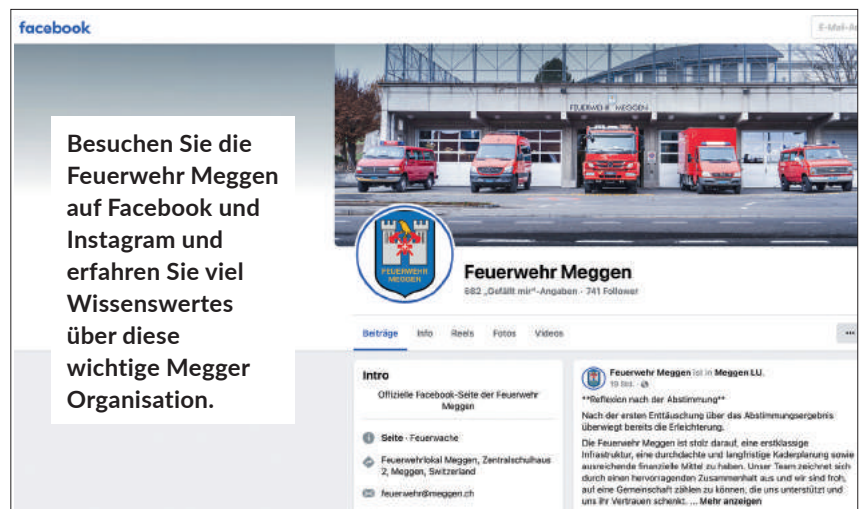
facebook

E-Mail-A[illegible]

Besuchen Sie die Feuerwehr Meggen auf Facebook und Instagram und erfahren Sie viel Wissenswertes über diese wichtige Megger Organisation.

FEUERWEHR MEGGEN

FEUERWEHR MEGGEN

Feuerwehr Meggen

682 „Gefällt mir"-Angaben · 741 Follower

Beiträge Info Reels Fotos Videos ···

Intro

Offizielle Facebook-Seite der Feuerwehr Meggen

Seite · Feuerwache

Feuerwehrlokal Meggen, Zentralschulhaus 2, Meggen, Switzerland

feuerwehr@meggen.ch

Feuerwehr Meggen ist in Meggen LU.
19 Std. ·

**Reflexion nach der Abstimmung**

Nach der ersten Enttäuschung über das Abstimmungsergebnis überwiegt bereits die Erleichterung.

Die Feuerwehr Meggen ist stolz darauf, eine erstklassige Infrastruktur, eine durchdachte und langfristige Kaderplanung sowie ausreichende finanzielle Mittel zu haben. Unser Team zeichnet sich durch einen hervorragenden Zusammenhalt aus und wir sind froh, auf eine Gemeinschaft zählen zu können, die uns unterstützt und uns ihr Vertrauen schenkt. ... Mehr anzeigen